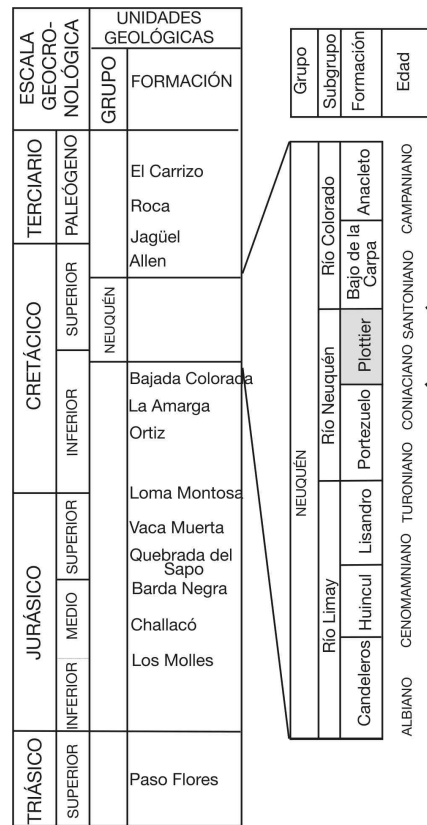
| ESCALA GEOCRONOLÓGICA | | UNIDADES GEOLÓGICAS | |
|---|---|---|---|
| | | GRUPO | FORMACIÓN |
| TERCIARIO | PALEÓGENO | | El Carrizo, Roca, Jagüel, Allen |
| CRETÁCICO | SUPERIOR | NEUQUÉN | |
| CRETÁCICO | INFERIOR | | Bajada Colorada, La Amarga, Ortiz |
| JURÁSICO | SUPERIOR | | Loma Montosa, Vaca Muerta, Quebrada del Sapo |
| JURÁSICO | MEDIO | | Barda Negra, Challacó |
| JURÁSICO | INFERIOR | | Los Molles |
| TRIÁSICO | SUPERIOR | | Paso Flores |

| Grupo | NEUQUÉN | | | | | | |
|---|---|---|---|---|---|---|---|
| Subgrupo | Río Limay | | Río Neuquén | | | Río Colorado | |
| Formación | Candeleros | Huincul | Lisandro | Portezuelo | Plottier | Bajo de la Carpa | Anacleto |
| Edad | ALBIANO | CENOMAMNIANO | TURONIANO | CONIACIANO | SANTONIANO | | CAMPANIANO |